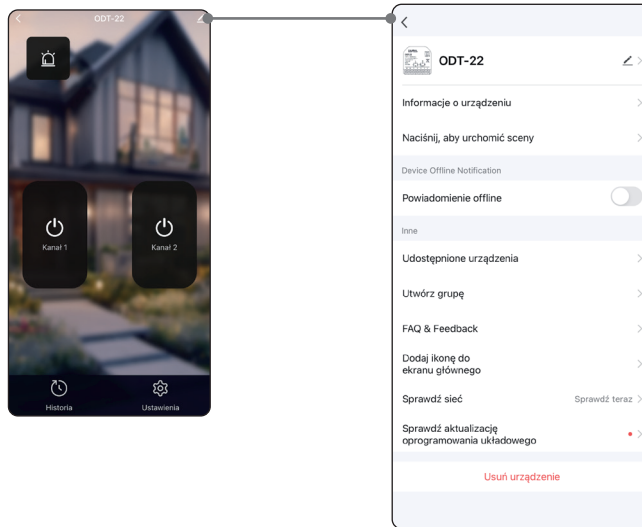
ODT-22

Kanał 1

Kanał 2

Historia

Ustawienia

ODT-22

Informacje o urządzeniu

Naciśnij, aby urchomić sceny

Device Offline Notification

Powiadomienie offline

Inne

Udostępnione urządzenia

Utwórz grupę

FAQ & Feedback

Dodaj ikonę do ekranu głównego

Sprawdź sieć

Sprawdź teraz

Sprawdź aktualizację oprogramowania układowego

Usuń urządzenie